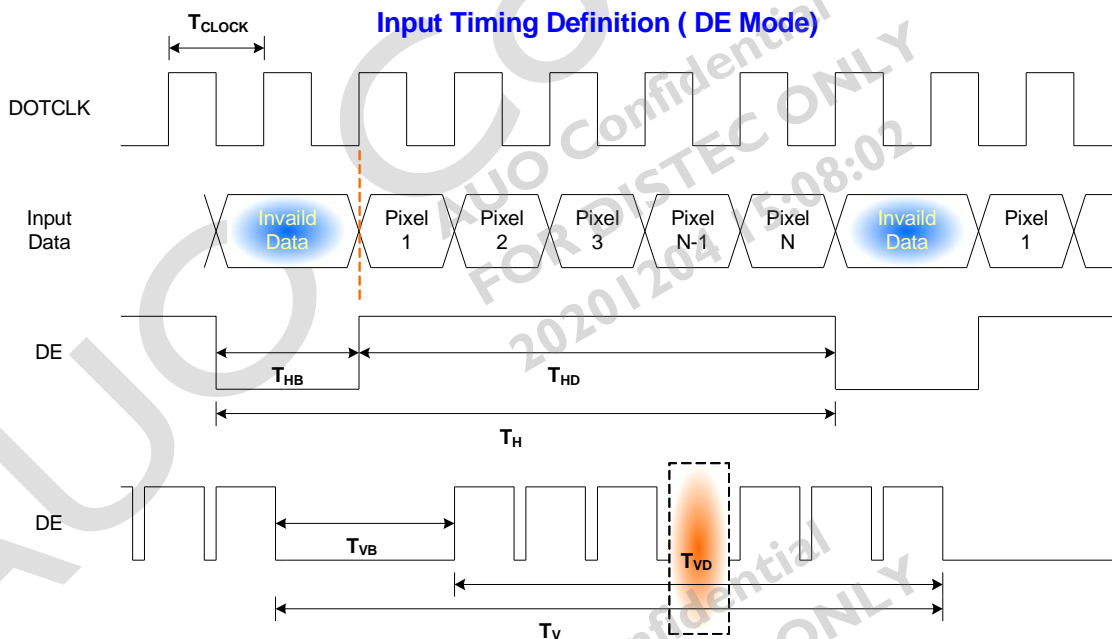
$T_{CLOCK}$

Input Timing Definition ( DE Mode)

DOTCLK

Input Data

Invaild Data

Pixel 1

Pixel 2

Pixel 3

Pixel N-1

Pixel N

Invaild Data

Pixel 1

DE

$T_{HB}$

$T_{HD}$

$T_H$

DE

$T_{VB}$

$T_{VD}$

$T_V$

AUO Confidential
FOR DISTEC ONLY
2020/12/04 15:08:02

AUO Confidential
FOR DISTEC ONLY